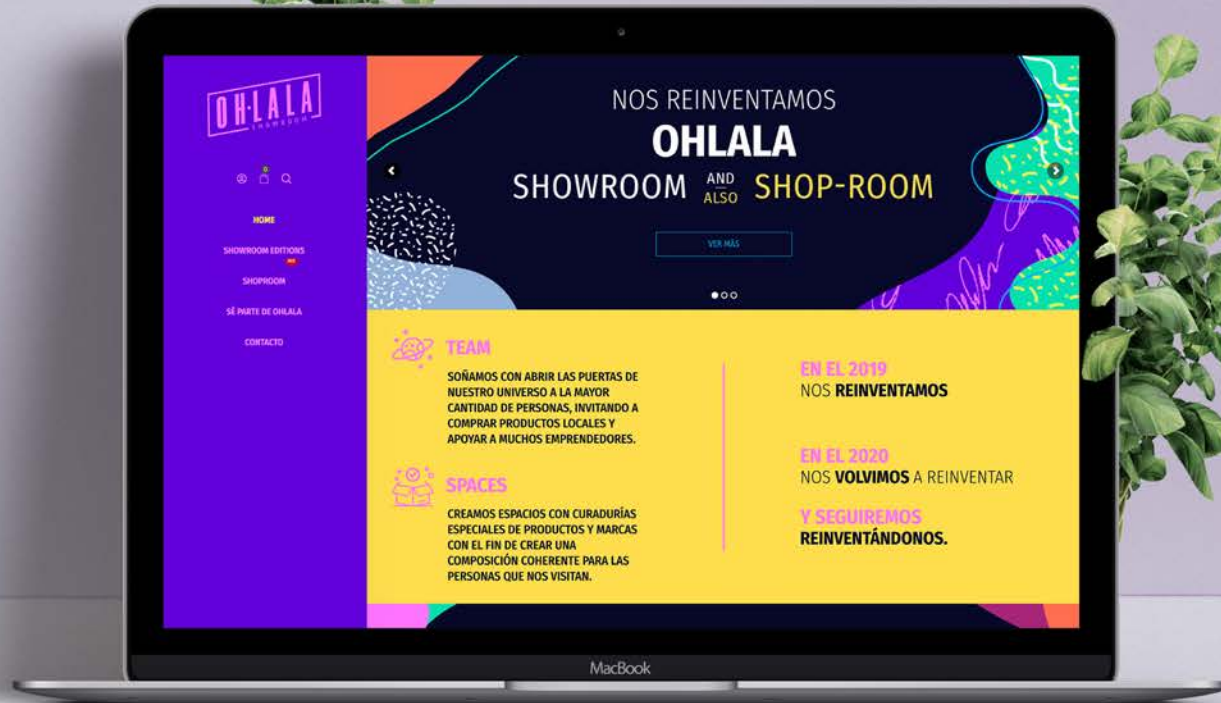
OH·LALA
SHOWROOM

0

HOME
SHOWROOM EDITIONS
SHOPROOM
SÉ PARTE DE OHLALA
CONTACTO

NOS REINVENTAMOS
OHLALA
SHOWROOM AND ALSO SHOP-ROOM

VER MÁS

TEAM
SOÑAMOS CON ABRIR LAS PUERTAS DE NUESTRO UNIVERSO A LA MAYOR CANTIDAD DE PERSONAS, INVITANDO A COMPRAR PRODUCTOS LOCALES Y APOYAR A MUCHOS EMPRENDEDORES.

SPACES
CREAMOS ESPACIOS CON CURADURÍAS ESPECIALES DE PRODUCTOS Y MARCAS CON EL FIN DE CREAR UNA COMPOSICIÓN COHERENTE PARA LAS PERSONAS QUE NOS VISITAN.

EN EL 2019
NOS REINVENTAMOS

EN EL 2020
NOS VOLVIMOS A REINVENTAR

Y SEGUIREMOS
REINVENTÁNDONOS.

MacBook